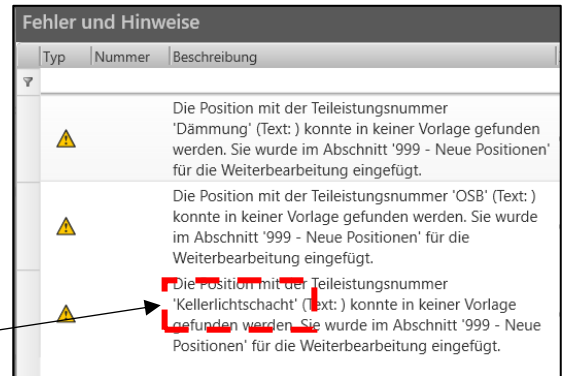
Fehler und Hinweise

| Typ | Nummer | Beschreibung |
|---|---|---|
| ⚠ | | Die Position mit der Teileistungsnummer 'Dämmung' (Text: ) konnte in keiner Vorlage gefunden werden. Sie wurde im Abschnitt '999 - Neue Positionen' für die Weiterbearbeitung eingefügt. |
| ⚠ | | Die Position mit der Teileistungsnummer 'OSB' (Text: ) konnte in keiner Vorlage gefunden werden. Sie wurde im Abschnitt '999 - Neue Positionen' für die Weiterbearbeitung eingefügt. |
| ⚠ | | Die Position mit der Teileistungsnummer 'Kellerlichtschacht' (Text: ) konnte in keiner Vorlage gefunden werden. Sie wurde im Abschnitt '999 - Neue Positionen' für die Weiterbearbeitung eingefügt. |